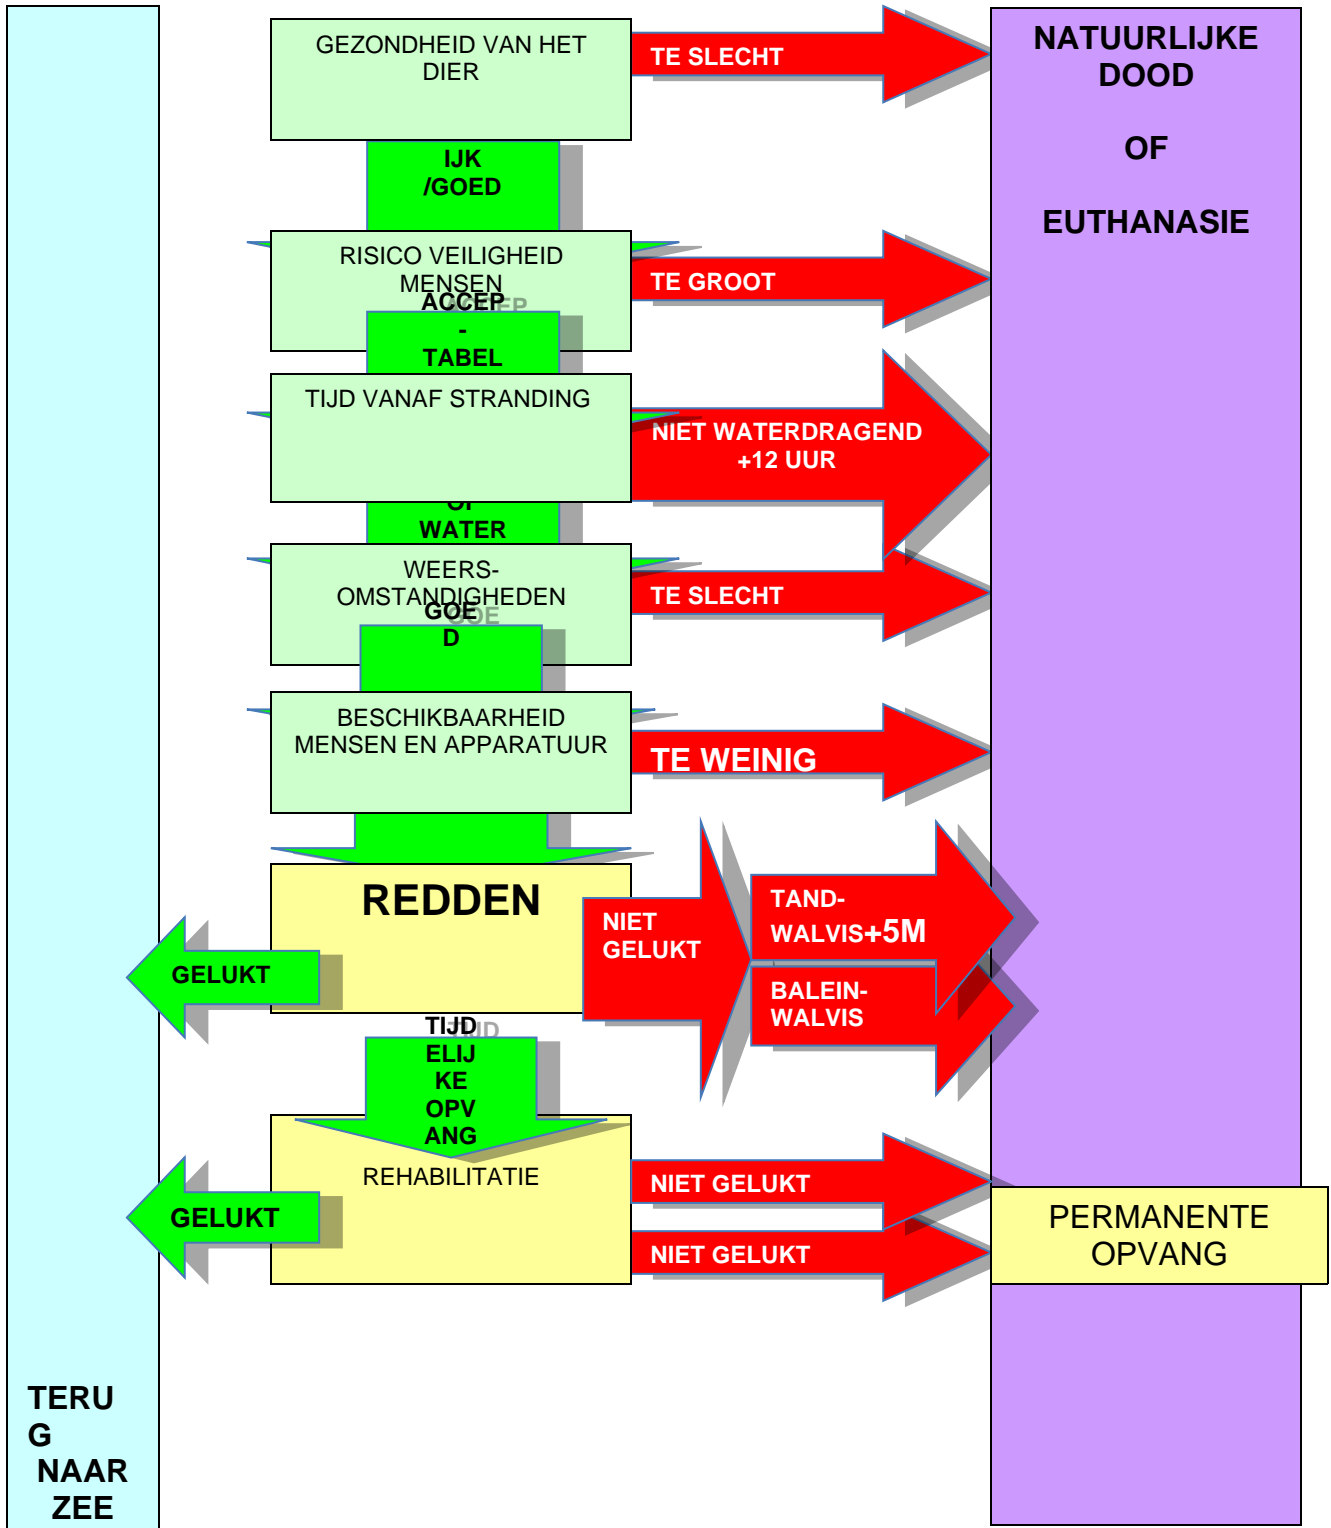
GEZONDHEID VAN HET DIER

TE SLECHT

NATUURLIJKE DOOD

OF

EUTHANASIE

IJK /GOED

RISICO VEILIGHEID MENSEN

TE GROOT

ACCEP - TABEL

TIJD VANAF STRANDING

NIET WATERDRAGEND +12 UUR

WATER

WEERS-OMSTANDIGHEDEN

TE SLECHT

GOE D

BESCHIKBAARHEID MENSEN EN APPARATUUR

TE WEINIG

REDDEN

NIET GELUKT

TAND-WALVIS+5M

BALEIN-WALVIS

GELUKT

TIJD ELIJ KE OPV ANG

REHABILITATIE

NIET GELUKT

NIET GELUKT

PERMANENTE OPVANG

GELUKT

TERU G NAAR ZEE